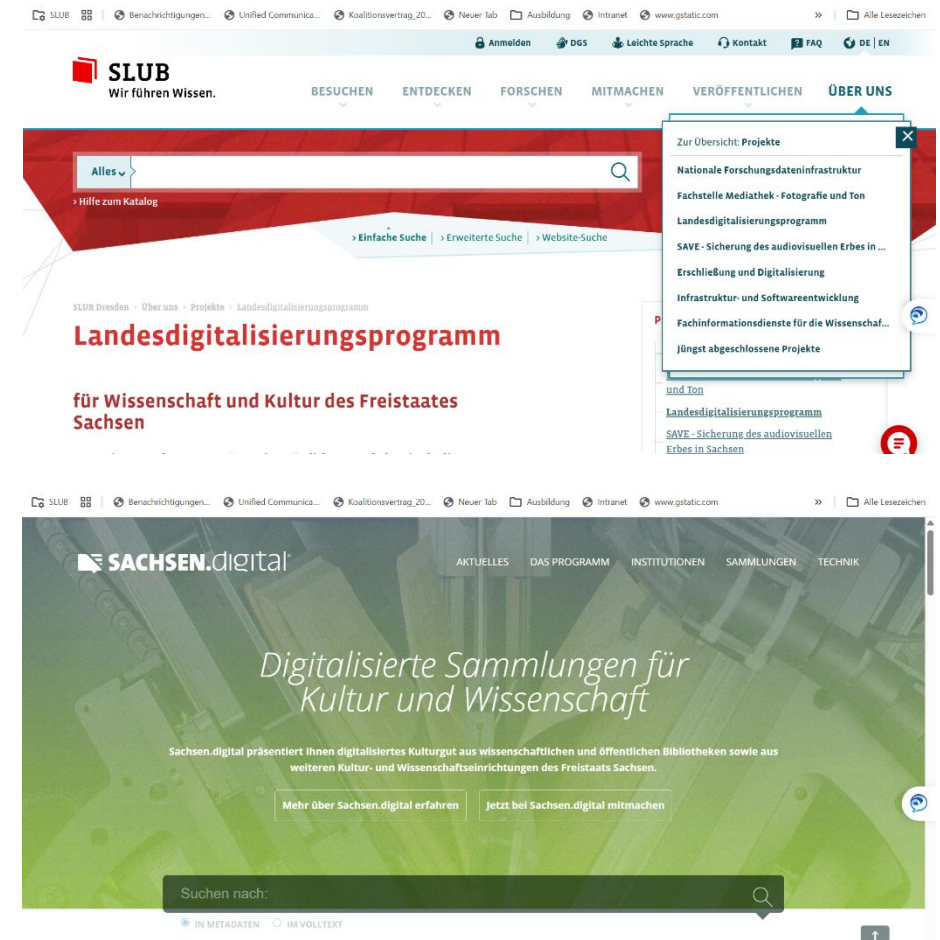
SLUB | Benachrichtigungen... | Unified Communica... | Koalitionsvertrag_20... | Neuer Tab | Ausbildung | Intranet | www.gstatic.com » | Alle Lesezeichen

Anmelden | DGS | Leichte Sprache | Kontakt | FAQ | DE | EN

SLUB
Wir führen Wissen.

BESUCHEN ENTDECKEN FORSCHEN MITMACHEN VERÖFFENTLICHEN ÜBER UNS

Zur Übersicht: Projekte
Nationale Forschungsdateninfrastruktur
Fachstelle Mediathek - Fotografie und Ton
Landesdigitalisierungsprogramm
SAVE - Sicherung des audiovisuellen Erbes in ...
Erschließung und Digitalisierung
Infrastruktur- und Softwareentwicklung
Fachinformationsdienste für die Wissenschaf...
Jüngst abgeschlossene Projekte

Alles
› Hilfe zum Katalog

› Einfache Suche | › Erweiterte Suche | › Website-Suche

SLUB Dresden › Über uns › Projekte › Landesdigitalisierungsprogramm

Landesdigitalisierungsprogramm

für Wissenschaft und Kultur des Freistaates Sachsen

P
und Ton
Landesdigitalisierungsprogramm
SAVE - Sicherung des audiovisuellen Erbes in Sachsen

SLUB | Benachrichtigungen... | Unified Communica... | Koalitionsvertrag_20... | Neuer Tab | Ausbildung | Intranet | www.gstatic.com » | Alle Lesezeichen

SACHSEN.digital

AKTUELLES DAS PROGRAMM INSTITUTIONEN SAMMLUNGEN TECHNIK

Digitalisierte Sammlungen für Kultur und Wissenschaft

Sachsen.digital präsentiert Ihnen digitalisiertes Kulturgut aus wissenschaftlichen und öffentlichen Bibliotheken sowie aus weiteren Kultur- und Wissenschaftseinrichtungen des Freistaats Sachsen.

Mehr über Sachsen.digital erfahren | Jetzt bei Sachsen.digital mitmachen

Suchen nach:

IM METADATEN IM VOLLTEXT